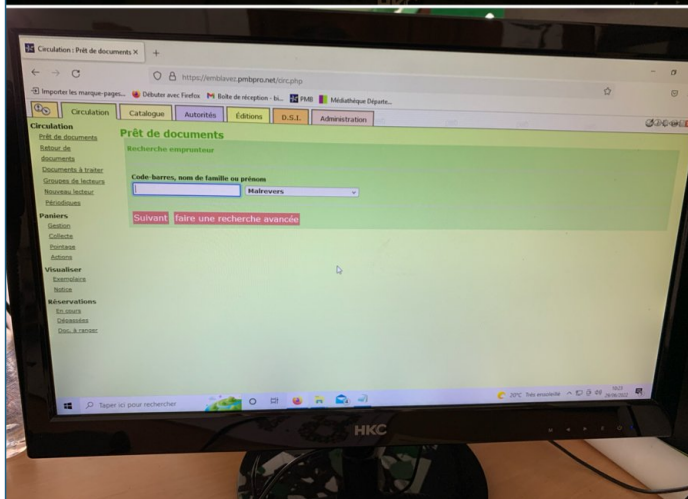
Circulation : Prêt de documents ×

https://emblavez.pmbpro.net/circ.php

Importer les marque-pages... Débuter avec Firefox Boîte de réception - bi... PMB Médiathèque Départe...

Circulation Catalogue Autorités Éditions D.S.I. Administration

Circulation
Prêt de documents
Retour de documents
Documents à traiter
Groupes de lecteurs
Nouveau lecteur
Périodiques

Paniers
Gestion
Collecte
Pointage
Actions

Visualiser
Exemplaires
Notice

Réservations
En cours
Dépassées
Doc. à ranger

Prêt de documents

Recherche emprunteur

Code-barres, nom de famille ou prénom

Malrevers

Suivant faire une recherche avancée

Taper ici pour rechercher

20°C Très ensoleillé

HKC